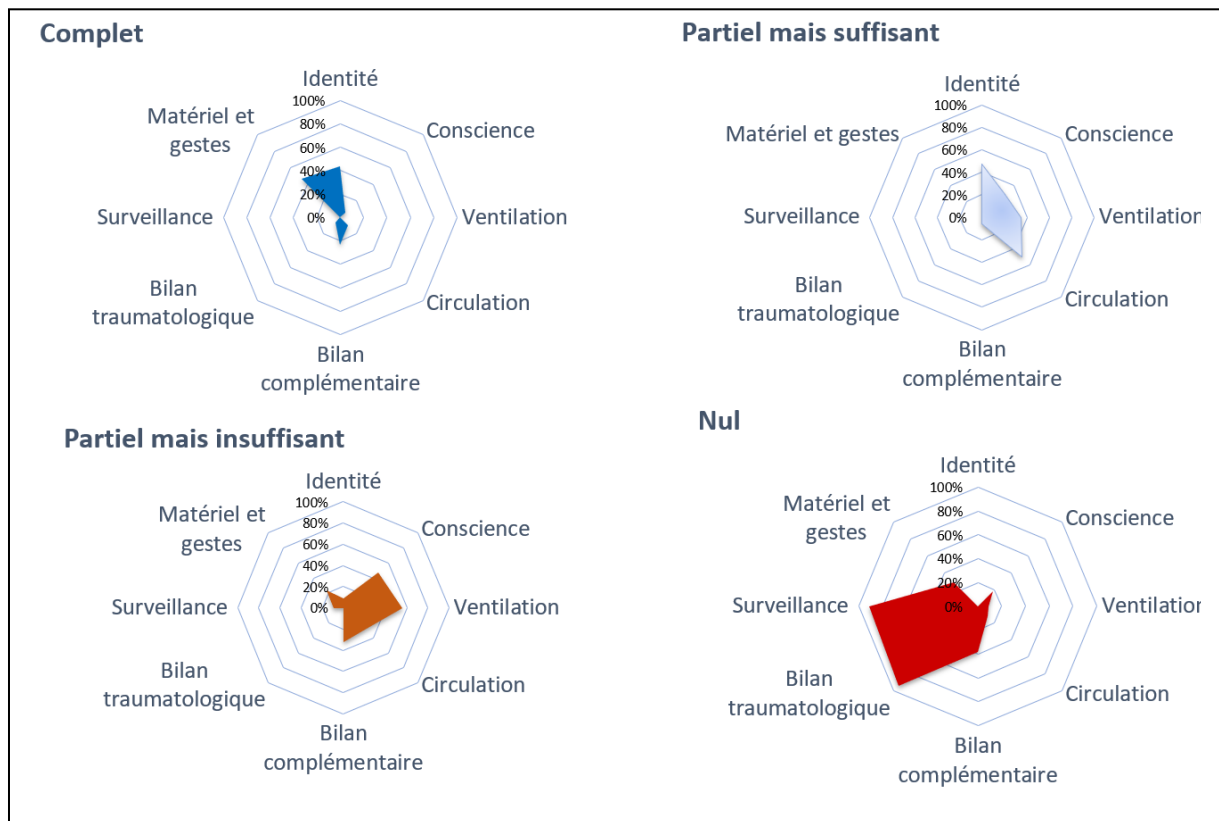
Complet

Identité
100%
80%
60%
40%
20%
0%
Conscience
Ventilation
Circulation
Bilan complémentaire
Bilan traumatologique
Surveillance
Matériel et gestes

Partiel mais suffisant

Identité
100%
80%
60%
40%
20%
0%
Conscience
Ventilation
Circulation
Bilan complémentaire
Bilan traumatologique
Surveillance
Matériel et gestes

Partiel mais insuffisant

Identité
100%
80%
60%
40%
20%
0%
Conscience
Ventilation
Circulation
Bilan complémentaire
Bilan traumatologique
Surveillance
Matériel et gestes

Nul

Identité
100%
80%
60%
40%
20%
0%
Conscience
Ventilation
Circulation
Bilan complémentaire
Bilan traumatologique
Surveillance
Matériel et gestes